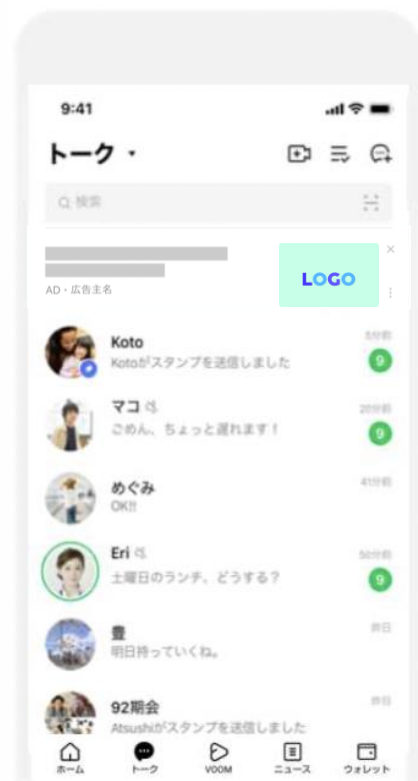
9:41

トーク

検索

AD・広告主名

LOGO

Koto
Kotoがスタンプを送信しました
5分前
9

マコ
ごめん、ちょっと遅れます!
20分前
9

めぐみ
OK!!
41分前

Eri
土曜日のランチ、どうする?
50分前
9

豊
明日持っていくね。
昨日

92期会
Atsushiがスタンプを送信しました
昨日

ホーム
トーク
VOOM
ニュース
ウォレット